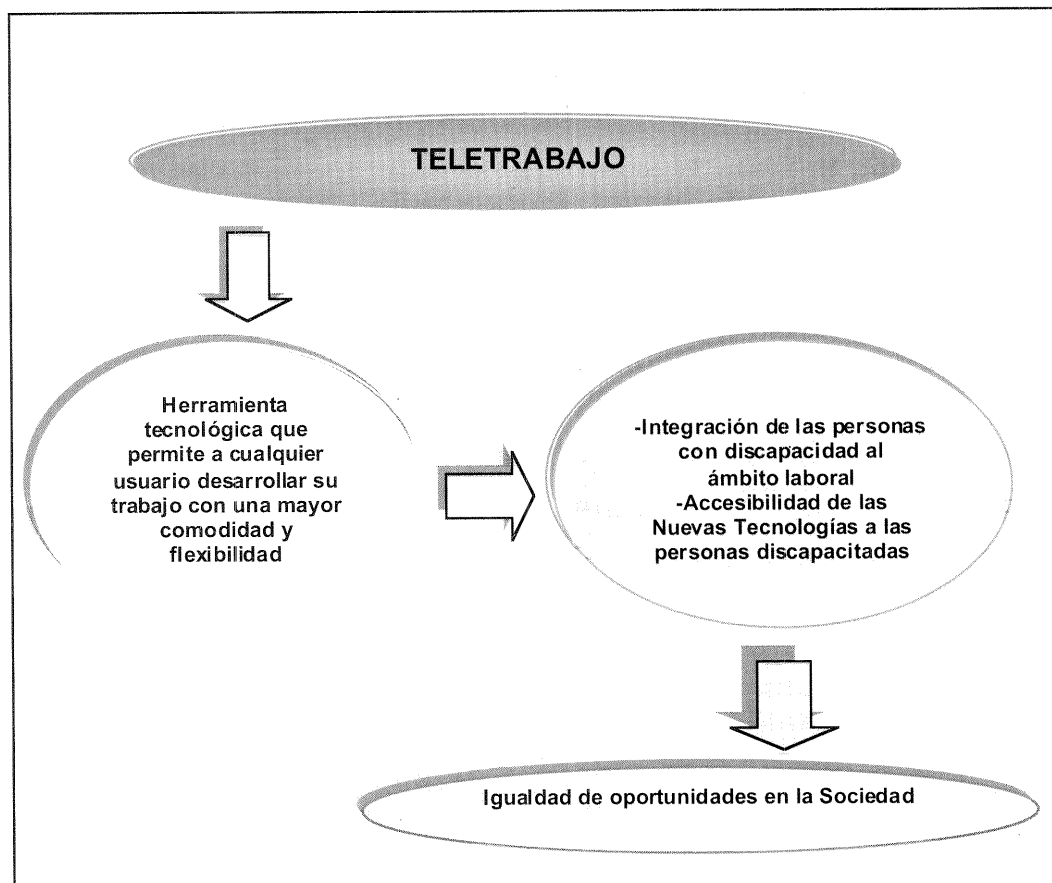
TELETRABAJO

Herramienta tecnológica que permite a cualquier usuario desarrollar su trabajo con una mayor comodidad y flexibilidad

-Integración de las personas con discapacidad al ámbito laboral
-Accesibilidad de las Nuevas Tecnologías a las personas discapacitadas

Igualdad de oportunidades en la Sociedad